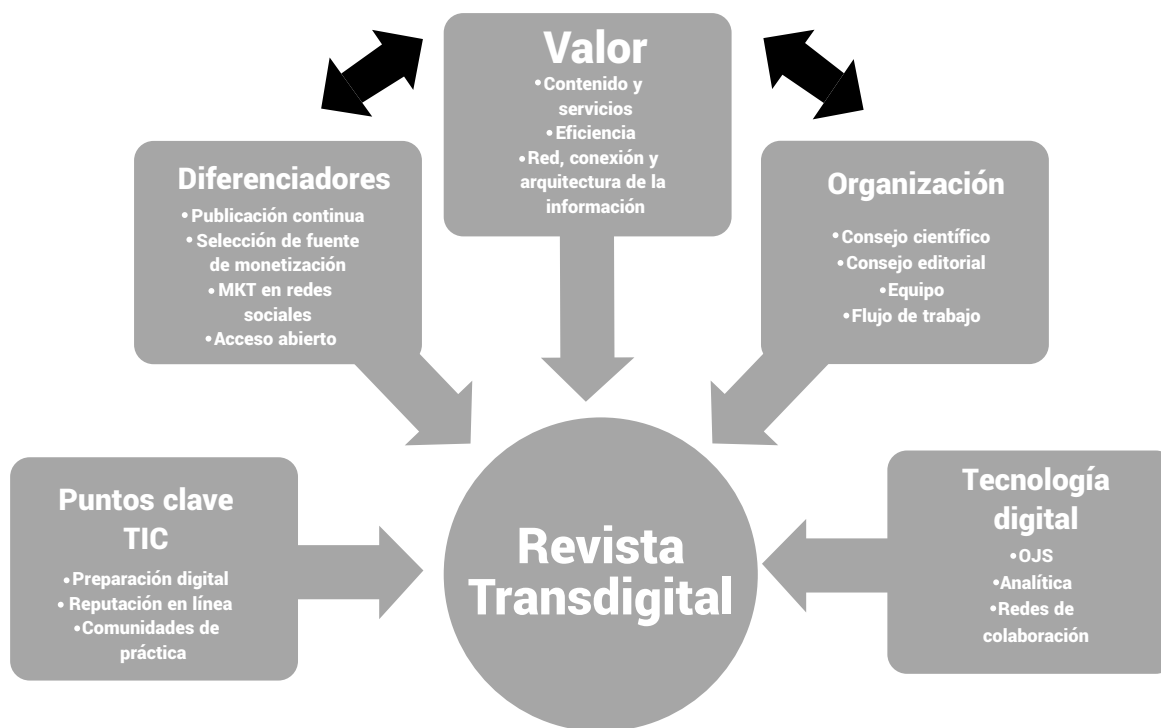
Valor
•Contenido y servicios
•Eficiencia
•Red, conexión y arquitectura de la información

Diferenciadores
•Publicación continua
•Selección de fuente de monetización
•MKT en redes sociales
•Acceso abierto

Organización
•Consejo científico
•Consejo editorial
•Equipo
•Flujo de trabajo

Puntos clave TIC
•Preparación digital
•Reputación en línea
•Comunidades de práctica

Revista Transdigital

Tecnología digital
•OJS
•Analítica
•Redes de colaboración